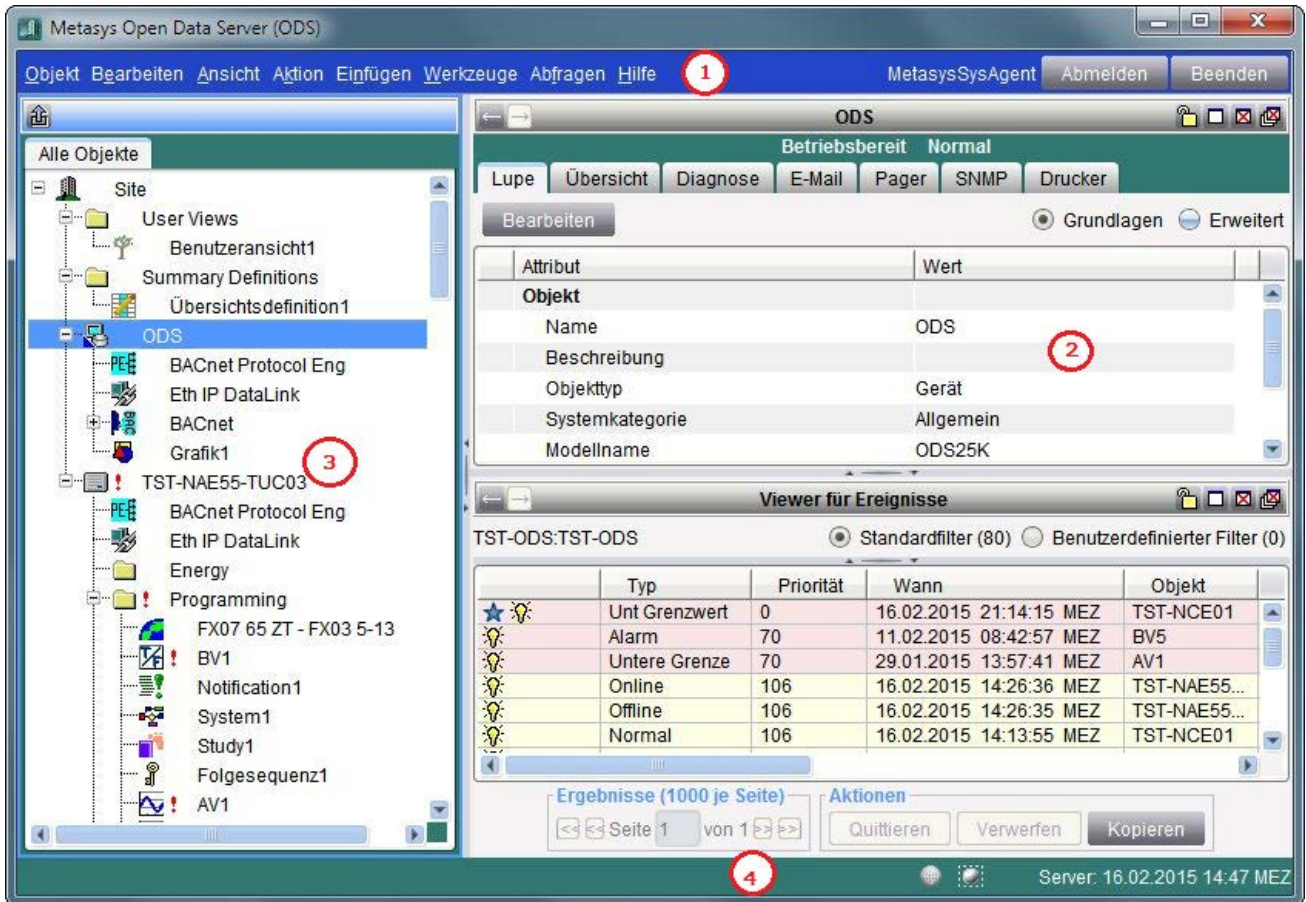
Metasys Open Data Server (ODS)

Objekt Bearbeiten Ansicht Aktion Einfügen Werkzeuge Abfragen Hilfe 1 MetasysSysAgent Abmelden Beenden

Alle Objekte

Site
User Views
Benutzeransicht1
Summary Definitions
Übersichtsdefinition1
ODS
BACnet Protocol Eng
Eth IP DataLink
BACnet
Grafik1
3
TST-NAE55-TUC03 !
BACnet Protocol Eng
Eth IP DataLink
Energy
Programming !
FX07 65 ZT - FX03 5-13
BV1 !
Notification1
System1
Study1
Folgesequenz1
AV1 !

ODS
Betriebsbereit Normal

Lupe | Übersicht | Diagnose | E-Mail | Pager | SNMP | Drucker

Bearbeiten
Grundlagen Erweitert

| Attribut | Wert |
|---|---|
| Objekt | |
| Name | ODS |
| Beschreibung | |
| Objekttyp | Gerät |
| Systemkategorie | Allgemein |
| Modellname | ODS25K |

2

Viewer für Ereignisse

TST-ODS:TST-ODS
Standardfilter (80) Benutzerdefinierter Filter (0)

| Typ | Priorität | Wann | Objekt |
|---|---|---|---|
| Unt Grenzwert | 0 | 16.02.2015 21:14:15 MEZ | TST-NCE01 |
| Alarm | 70 | 11.02.2015 08:42:57 MEZ | BV5 |
| Untere Grenze | 70 | 29.01.2015 13:57:41 MEZ | AV1 |
| Online | 106 | 16.02.2015 14:26:36 MEZ | TST-NAE55... |
| Offline | 106 | 16.02.2015 14:26:35 MEZ | TST-NAE55... |
| Normal | 106 | 16.02.2015 14:13:55 MEZ | TST-NCE01 |

Ergebnisse (1000 je Seite)
Seite 1 von 1
Aktionen
Quittieren Verwerfen Kopieren

4
Server: 16.02.2015 14:47 MEZ